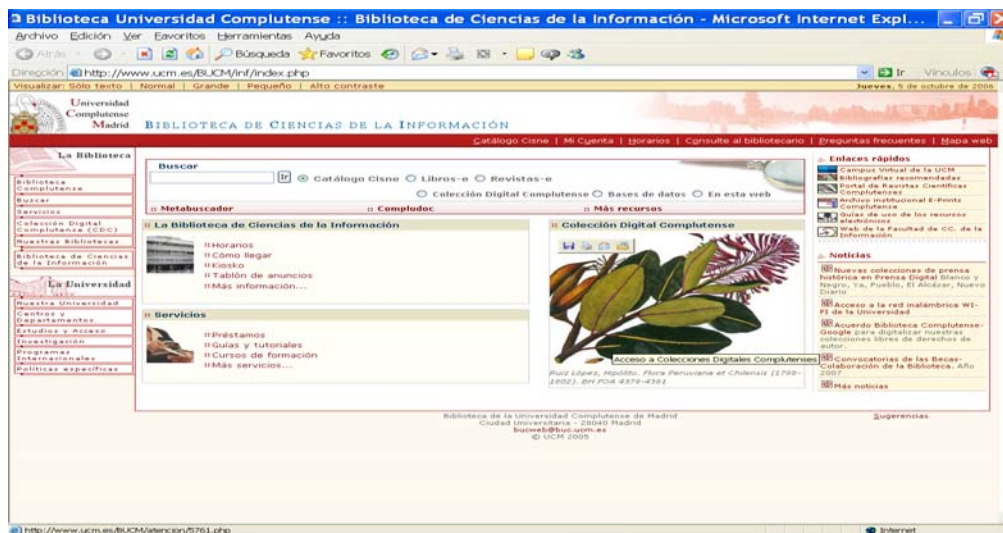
Biblioteca Universidad Complutense :: Biblioteca de Ciencias de la Información - Microsoft Internet Expl...

Archivo Edición Ver Favoritos Herramientas Ayuda

Atrás Búsqueda Favoritos

Dirección http://www.ucm.es/BUCM/inf/index.php Ir Vínculos

Visualizar: Sólo texto | Normal | Grande | Pequeño | Alto contraste Jueves, 5 de octubre de 2006

Universidad Complutense Madrid

BIBLIOTECA DE CIENCIAS DE LA INFORMACIÓN

Catálogo Cisne | Mi Cuenta | Horarios | Consulte al bibliotecario | Preguntas frecuentes | Mapa web

La Biblioteca

Biblioteca Complutense
Buscar
Servicios
Colección Digital Complutense (CDC)
Nuestras Bibliotecas
Biblioteca de Ciencias de la Información

La Universidad

Nuestra Universidad
Centros y Departamentos
Estudios y Acceso
Investigación
Programas Internacionales
Políticas específicas

Buscar

Ir Catálogo Cisne Libros-e Revistas-e

Colección Digital Complutense Bases de datos En esta web

Metabuscador Compludoc Más recursos

La Biblioteca de Ciencias de la Información

Horarios
Cómo llegar
Kiosko
Tablón de anuncios
Más información...

Servicios

Préstamos
Guías y tutoriales
Cursos de formación
Más servicios...

Colección Digital Complutense

Acceso a Colecciones Digitales Complutenses

Ruiz López, Hipólito. Flora Peruviana et Chilensis (1798-1802). BH FOA 4378-4381

Enlaces rápidos

Campus Virtual de la UCM
Bibliografías recomendadas
Portal de Revistas Científicas Complutenses
Archivo institucional E-Prints Complutense
Guías de uso de los recursos electrónicos
Web de la Facultad de CC. de la Información

Noticias

Nuevas colecciones de prensa histórica en Prensa Digital Blanco y Negro, Ya, Pueblo, El Alcázar, Nuevo Diario

Acceso a la red inalámbrica WI-FI de la Universidad

Acuerdo Biblioteca Complutense-Google para digitalizar nuestras colecciones libres de derechos de autor.

Convocatorias de las Becas-Colaboración de la Biblioteca. Año 2007

Más noticias

Biblioteca de la Universidad Complutense de Madrid
Ciudad Universitaria - 28040 Madrid
bucweb@buc.ucm.es
© UCM 2005

Sugerencias

http://www.ucm.es/BUCM/atencion/5761.php

Internet